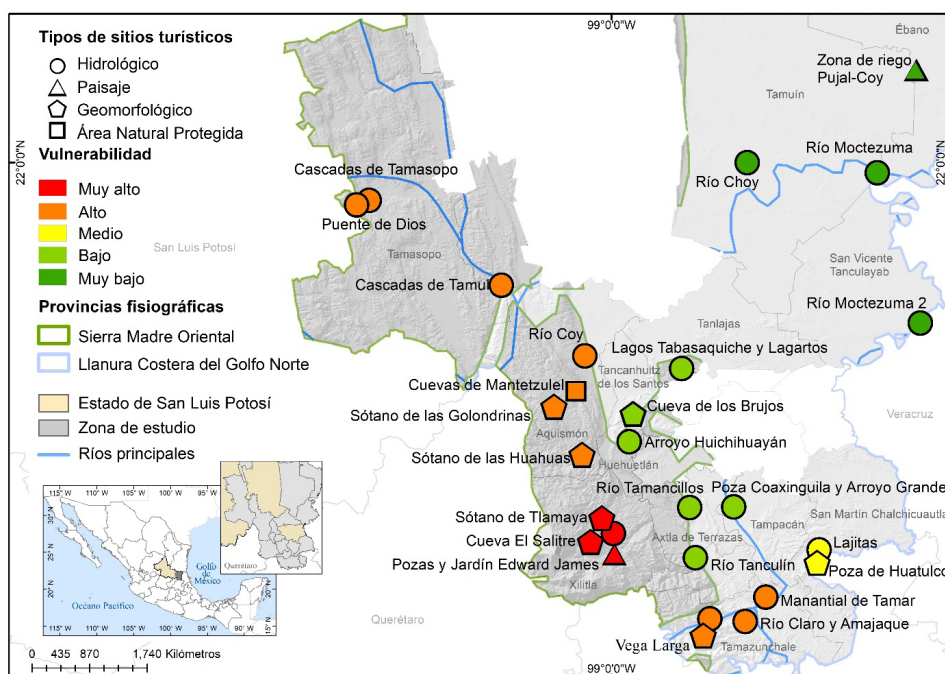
Tipos de sitios turísticos
Hidrológico
Paisaje
Geomorfológico
Área Natural Protegida
Vulnerabilidad
Muy alto
Alto
Medio
Bajo
Muy bajo
Provincias fisiográficas
Sierra Madre Oriental
Llanura Costera del Golfo Norte
Estado de San Luis Potosí
Zona de estudio
Ríos principales

99°0'0"W
99°0'0"W
22°0'0"N
22°0'0"N

Ébano
Zona de riego Pujal-Coy
Tamuín
Río Moctezuma
Río Choy
Cascadas de Tamasopo
Puente de Dios
San Luis Potosí
Tamasopo
Cascadas de Tamul
San Vicente Tancuayab
Río Moctezuma 2
Tanlajas
Río Coy
Lagos Tabasaquiche y Lagartos
Tancanhuitz de los Santos
Cuevas de Mantetzulel
Sótano de las Golondrinas
Cueva de los Brujos
Veracruz
Aquismón
Arroyo Huichihuayán
Sótano de las Huahuas
Huehuetlán
Río Tamancillos
Poza Coaxinguila y Arroyo Grande
San Martín Chalchicuautla
Tampacán
Sótano de Tlamaya
Cueva El Salitre
Axtla de Terrazas
Lajitas
Pozas y Jardín Edward James
Río Tanculín
Poza de Huatulco
Xilitla
Manantial de Tamar
Querétaro
Río Claro y Amajaque
Vega Larga
Tamazunchale

115° W 110° W 105° W 100° W 95° W
Golfo de México
Océano Pacífico
Querétaro
0 435 870 1,740 Kilómetros